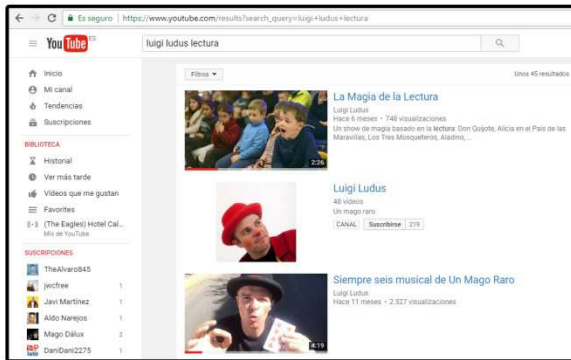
Es seguro | https://www.youtube.com/results?search_query=luigi+ludus+lectura

YouTube ES

luigi ludus lectura

Inicio
Mi canal
Tendencias
Suscripciones

BIBLIOTECA
Historial
Ver más tarde
Videos que me gustan
Favorites
(The Eagles) Hotel Cal...
Mix de YouTube

SUSCRIPCIONES
TheAlvaro845
jwcfree 1
Javi Martinez 1
Aldo Narejos 1
Mago Dálux 2
DaniDani2275 1

Filtros

Unos 45 resultados

La Magia de la Lectura
Luigi Ludus
Hace 6 meses · 748 visualizaciones
Un show de magia basado en la lectura: Don Quijote, Alicia en el País de las Maravillas, Los Tres Mosqueteros, Aladino, ...
2:26

Luigi Ludus
48 vídeos
Un mago raro
CANAL Suscribirse 219

Siempre seis musical de Un Mago Raro
Luigi Ludus
Hace 11 meses · 2.527 visualizaciones
4:19